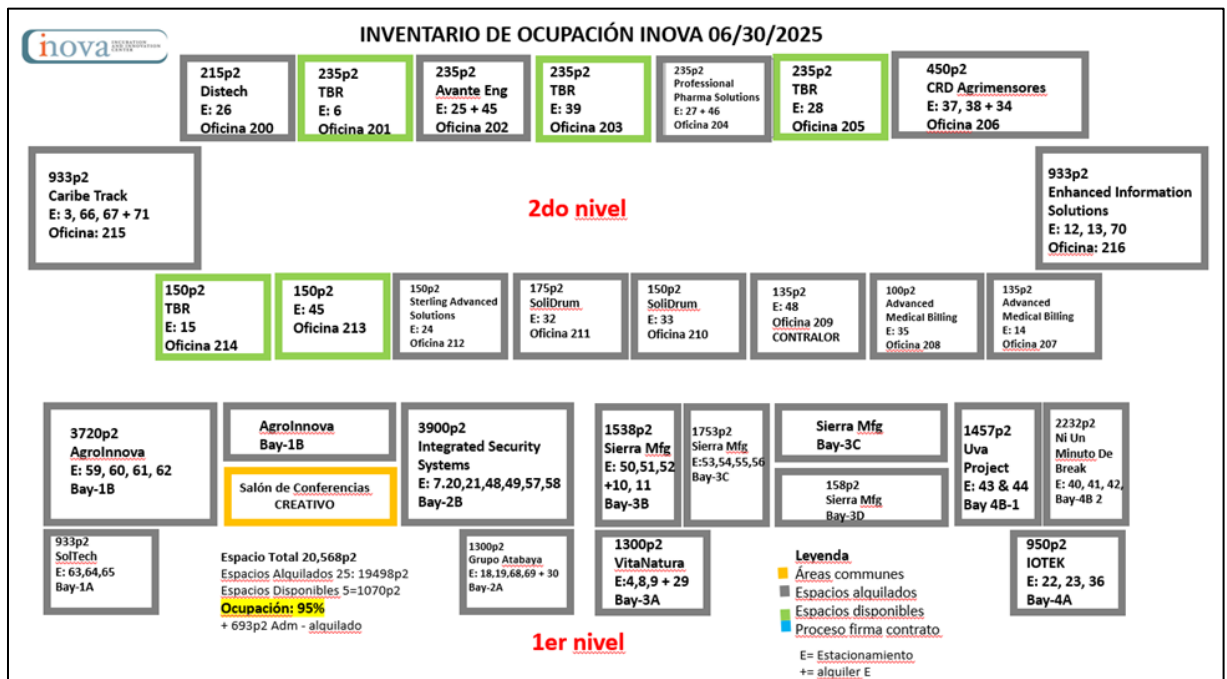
inova INCUBATION AND INNOVATION CENTER

INVENTARIO DE OCUPACIÓN INOVA 06/30/2025

215p2
Distech
E: 26
Oficina 200

235p2
TBR
E: 6
Oficina 201

235p2
Avante Eng
E: 25 + 45
Oficina 202

235p2
TBR
E: 39
Oficina 203

235p2
Professional Pharma Solutions
E: 27 + 46
Oficina 204

235p2
TBR
E: 28
Oficina 205

450p2
CRD Agrimensores
E: 37, 38 + 34
Oficina 206

933p2
Caribe Track
E: 3, 66, 67 + 71
Oficina: 215

2do nivel

933p2
Enhanced Information Solutions
E: 12, 13, 70
Oficina: 216

150p2
TBR
E: 15
Oficina 214

150p2
E: 45
Oficina 213

150p2
Sterling Advanced Solutions
E: 24
Oficina 212

175p2
SoliDrum
E: 32
Oficina 211

150p2
SoliDrum
E: 33
Oficina 210

135p2
E: 48
Oficina 209
CONTRALOR

100p2
Advanced Medical Billing
E: 35
Oficina 208

135p2
Advanced Medical Billing
E: 14
Oficina 207

3720p2
AgroInnova
E: 59, 60, 61, 62
Bay-1B

AgroInnova
Bay-1B

Salón de Conferencias
CREATIVO

3900p2
Integrated Security Systems
E: 7.20,21,48,49,57,58
Bay-2B

1538p2
Sierra Mfg
E: 50,51,52 +10, 11
Bay-3B

1753p2
Sierra Mfg
E:53,54,55,56
Bay-3C

Sierra Mfg
Bay-3C

158p2
Sierra Mfg
Bay-3D

1457p2
Uva Project
E: 43 & 44
Bay 4B-1

2232p2
Ni Un Minuto De Break
E: 40, 41, 42,
Bay-4B 2

933p2
SolTech
E: 63,64,65
Bay-1A

Espacio Total 20,568p2
Espacios Alquilados 25: 19498p2
Espacios Disponibles 5=1070p2
Ocupación: 95%
+ 693p2 Adm - alquilado

1300p2
Grupo Atabaya
E: 18,19,68,69 + 30
Bay-2A

1300p2
VitaNatura
E:4,8,9 + 29
Bay-3A

Leyenda
Áreas communes
Espacios alquilados
Espacios disponibles
Proceso firma contrato

E= Estacionamiento
+= alquiler E

950p2
IOTEK
E: 22, 23, 36
Bay-4A

1er nivel